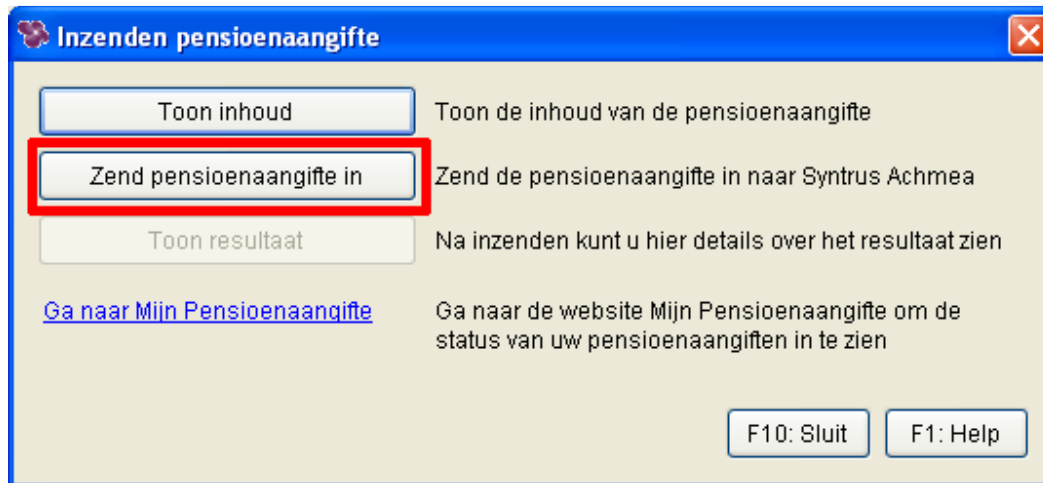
Inzenden pensioenaangifte

Toon inhoud
Toon de inhoud van de pensioenaangifte

Zend pensioenaangifte in
Zend de pensioenaangifte in naar Syntrus Achmea

Toon resultaat
Na inzenden kunt u hier details over het resultaat zien

Ga naar Mijn Pensioenaangifte
Ga naar de website Mijn Pensioenaangifte om de status van uw pensioenaangiften in te zien

F10: Sluit
F1: Help